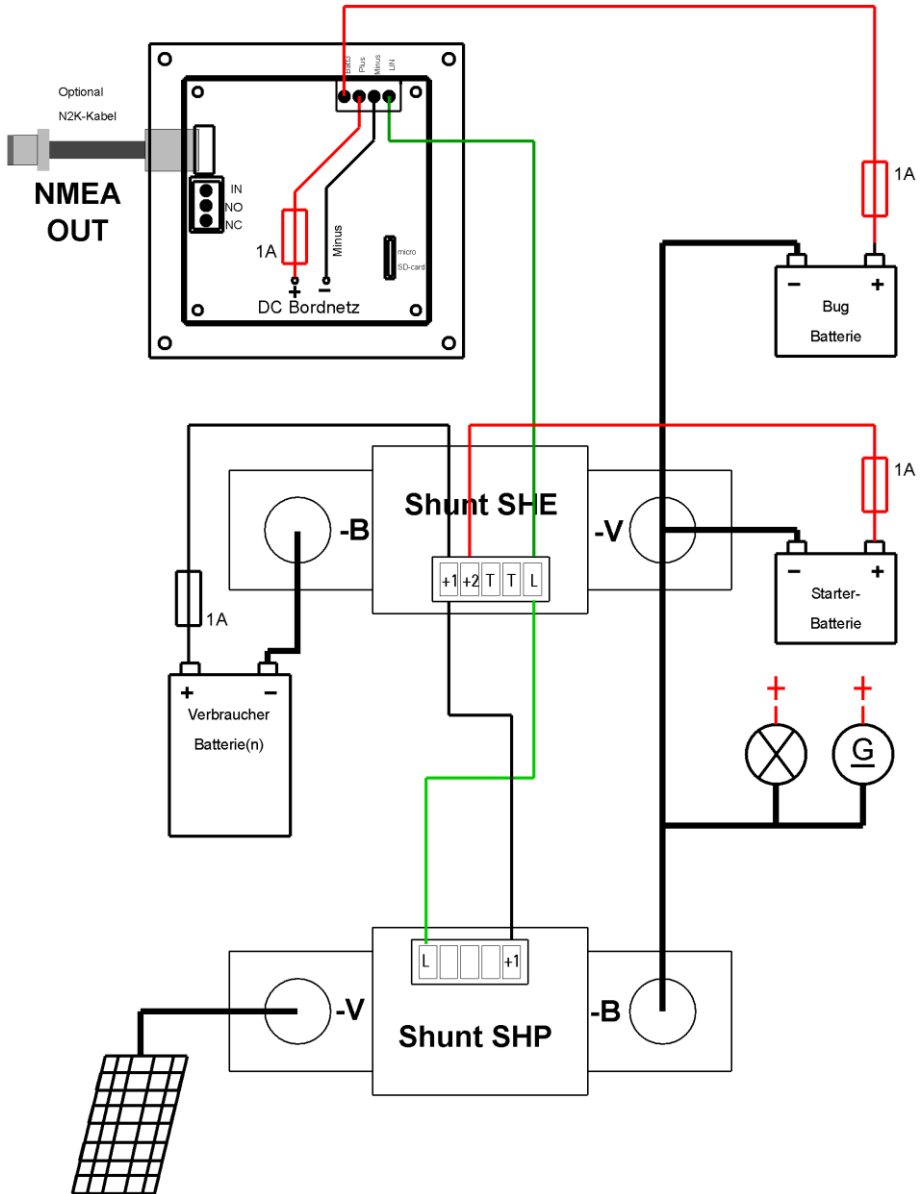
Optional
N2K-Kabel

NMEA
OUT

IN
NO
NC

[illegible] Plus Minus LIN

1A
Minus
micro SD-card
DC Bordnetz

1A

Bug
Batterie

Shunt SHE
-B
-V
+1 +2 T T L

1A

Starter-
Batterie

1A

Verbraucher
Batterie(n)

G

L +1
-V
Shunt SHP
-B